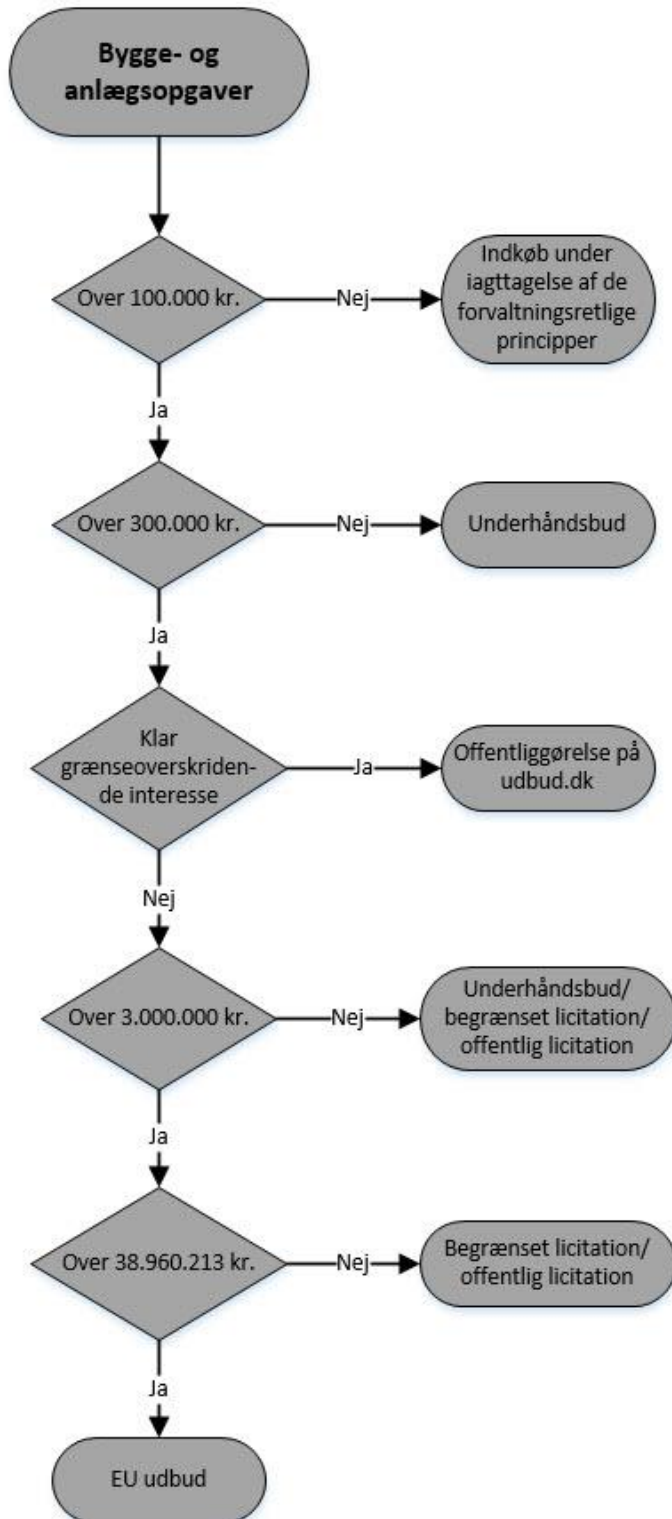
Bygge- og anlægsopgaver

Over 100.000 kr.

Nej

Indkøb under iagttagelse af de forvaltningsretlige principper

Ja

Over 300.000 kr.

Nej

Underhåndsbud

Ja

Klar grænseoverskridende interesse

Ja

Offentliggørelse på udbud.dk

Nej

Over 3.000.000 kr.

Nej

Underhåndsbud/ begrænset licitation/ offentlig licitation

Ja

Over 38.960.213 kr.

Nej

Begrænset licitation/ offentlig licitation

Ja

EU udbud